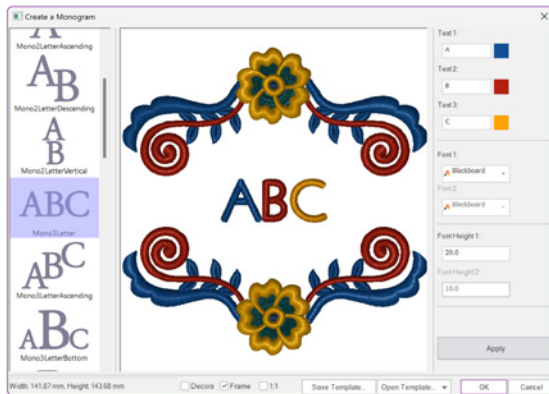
Create a Monogram

A
Mono2LetterAscending

AB
Mono2LetterDescending

AB
Mono2LetterVertical

ABC
Mono3Letter

ABC
Mono3LetterAscending

ABC
Mono3LetterBottom

ABC

Text 1:
A
Text 2:
B
Text 3:
C

Font 1:
Blackboard
Font 2:
Blackboard

Font Height 1:
20.0
Font Height 2:
10.0

Apply

Width: 141.87 mm, Height: 143.68 mm
Decors
Frame
1:1
Save Template...
Open Template...
OK
Cancel